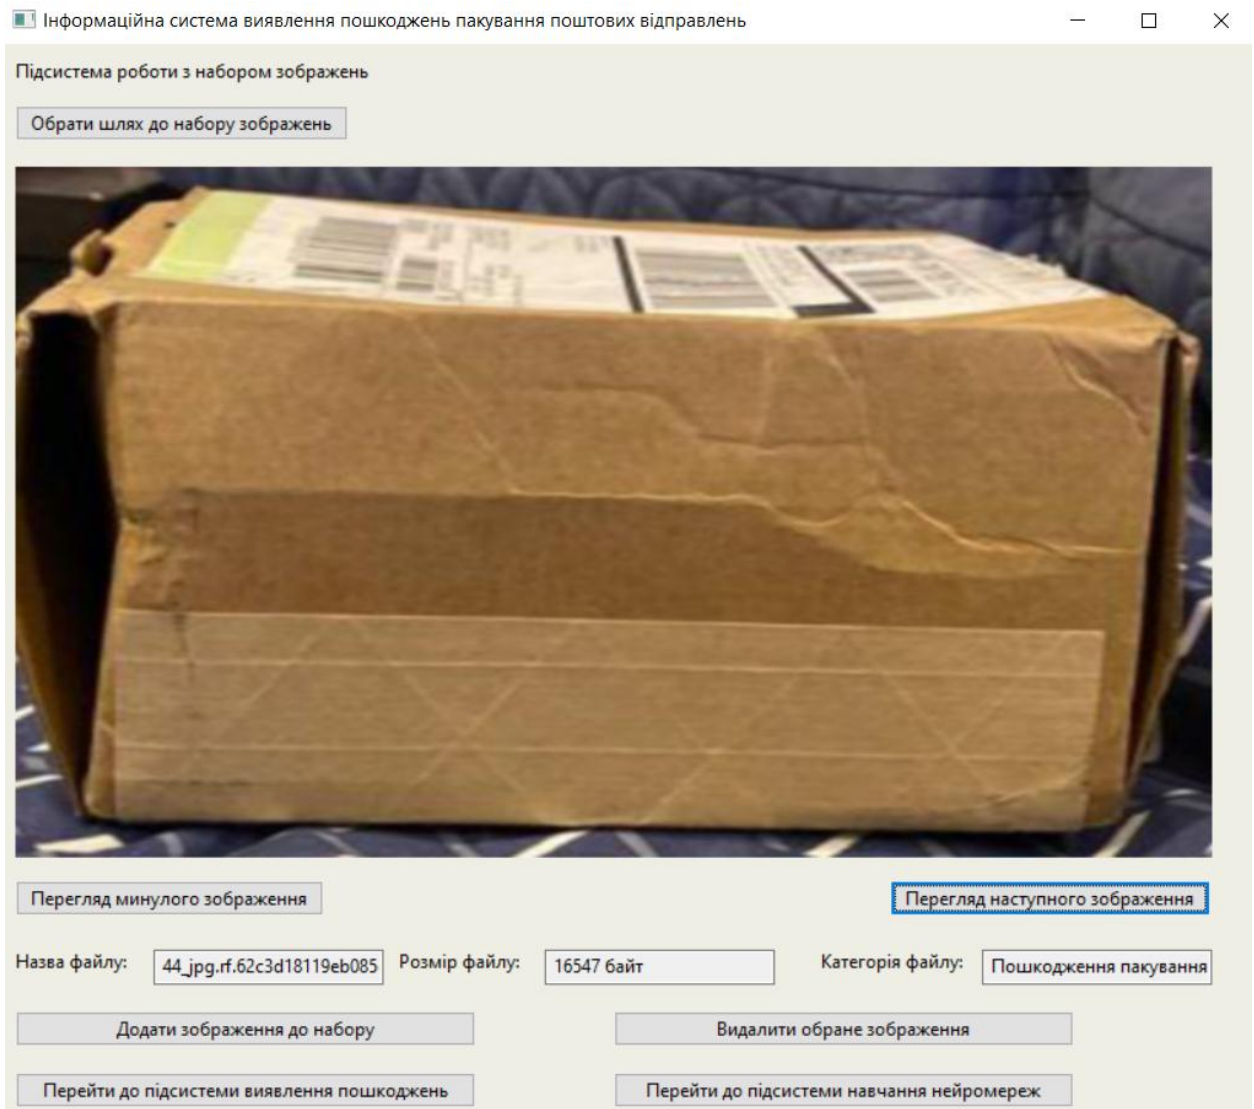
Інформаційна система виявлення пошкоджень пакування поштових відправлень

Підсистема роботи з набором зображень

Обрати шлях до набору зображень

Перегляд минулого зображення

Перегляд наступного зображення

Назва файлу: 44_jpg.rf.62c3d18119eb085

Розмір файлу: 16547 байт

Категорія файлу: Пошкодження пакування

Додати зображення до набору

Видалити обране зображення

Перейти до підсистеми виявлення пошкоджень

Перейти до підсистеми навчання нейромереж